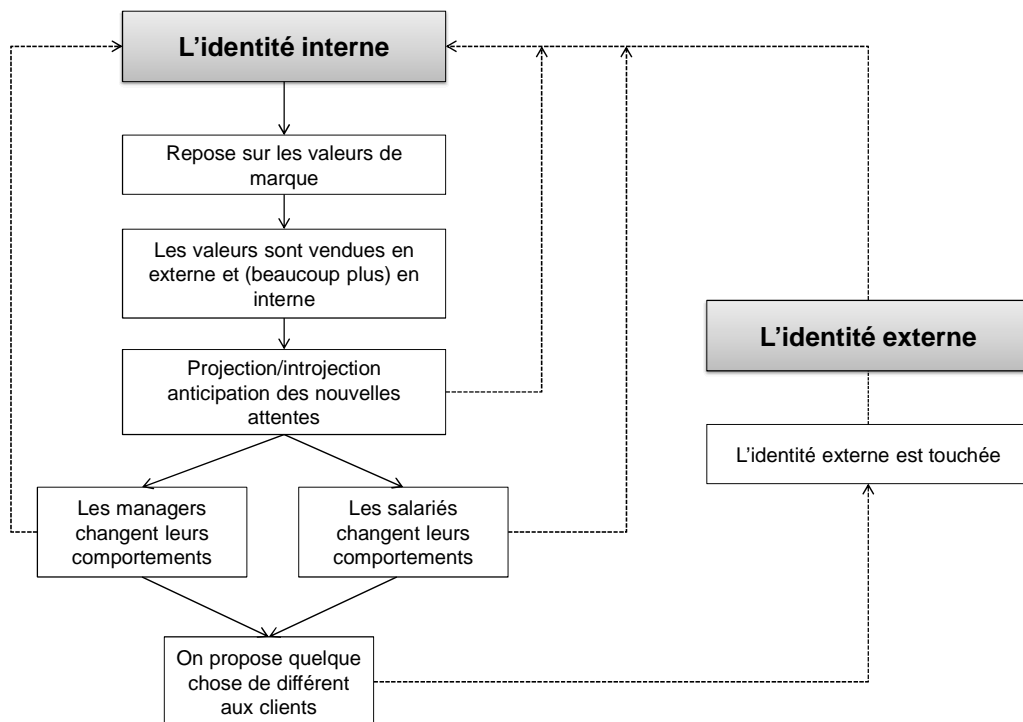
L’identité interne

Repose sur les valeurs de marque

Les valeurs sont vendues en externe et (beaucoup plus) en interne

Projection/introjection anticipation des nouvelles attentes

Les managers changent leurs comportements

Les salariés changent leurs comportements

On propose quelque chose de différent aux clients

L’identité externe

L’identité externe est touchée